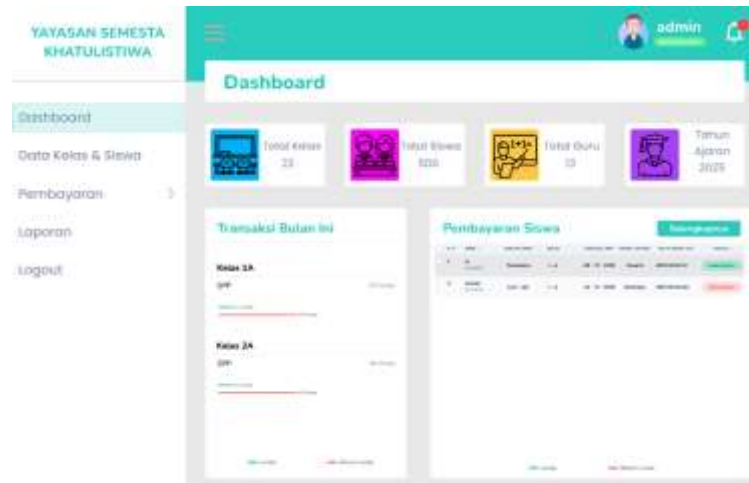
YAYASAN SEMESTA KHATULISTIWA

Dashboard
Data Kelas & Siswa
Pembayaran
Laporan
Logout

admin

Dashboard

Total Kelas
22

Total Siswa
506

Total Guru
33

Tahun Ajaran
2025

Transaksi Bulan Ini

Kelas 1A
SPP
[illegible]

Kelas 2A
SPP
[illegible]

Pembayaran Siswa
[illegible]

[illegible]